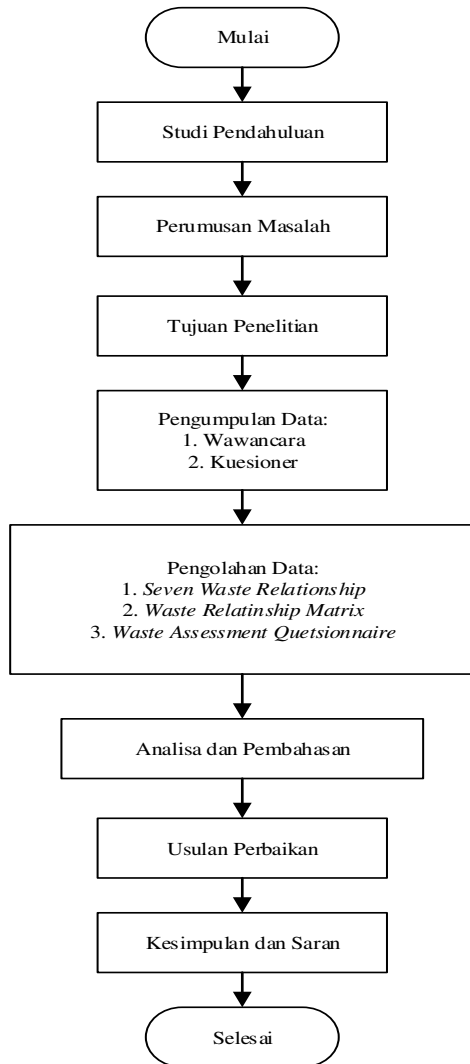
Mulai

Studi Pendahuluan

Perumusan Masalah

Tujuan Penelitian

Pengumpulan Data:
1. Wawancara
2. Kuesioner

Pengolahan Data:
1. Seven Waste Relationship
2. Waste Relatinship Matrix
3. Waste Assessment Quetsionnaire

Analisa dan Pembahasan

Usulan Perbaikan

Kesimpulan dan Saran

Selesai